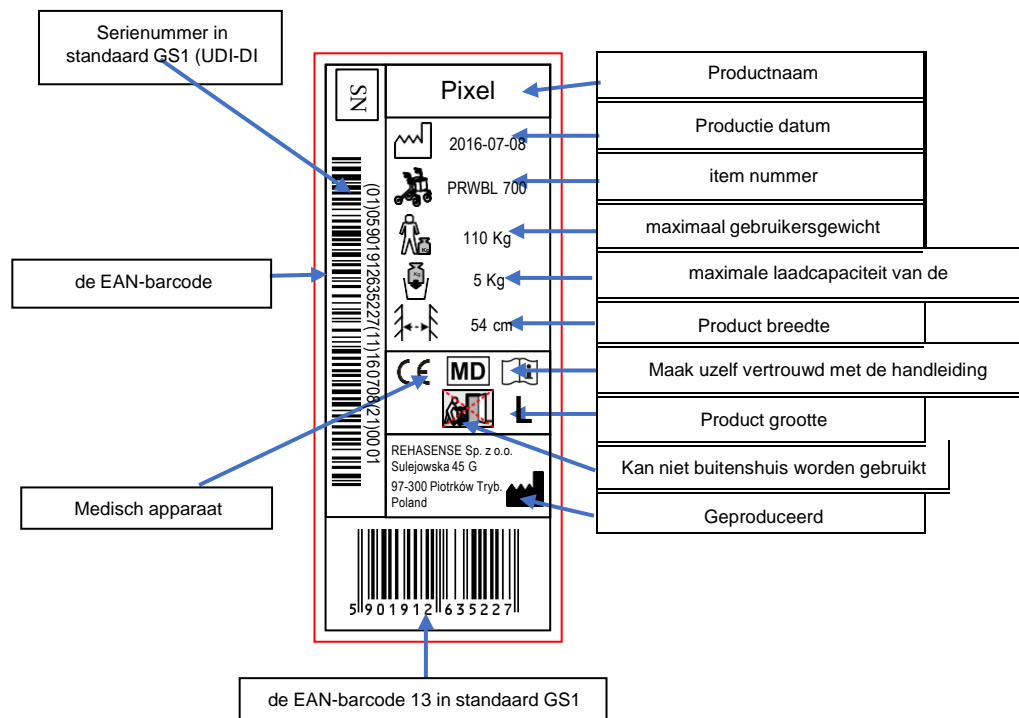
Serienummer in standaard GS1 (UDI-DI

SN

Pixel

Productnaam

2016-07-08

Productie datum

PRWBL 700

item nummer

110 Kg

maximaal gebruikersgewicht

de EAN-barcode

(01)05901912635227(11)160708(21)0001

5 Kg

maximale laadcapaciteit van de

54 cm

Product breedte

CE MD

Maak uzelf vertrouwd met de handleiding

L

Product grootte

Kan niet buitenshuis worden gebruikt

REHASENSE Sp. z o.o.
Sulejowska 45 G
97-300 Piotrków Tryb.
Poland

Medisch apparaat

Geproduceerd

5 901912 635227

de EAN-barcode 13 in standaard GS1